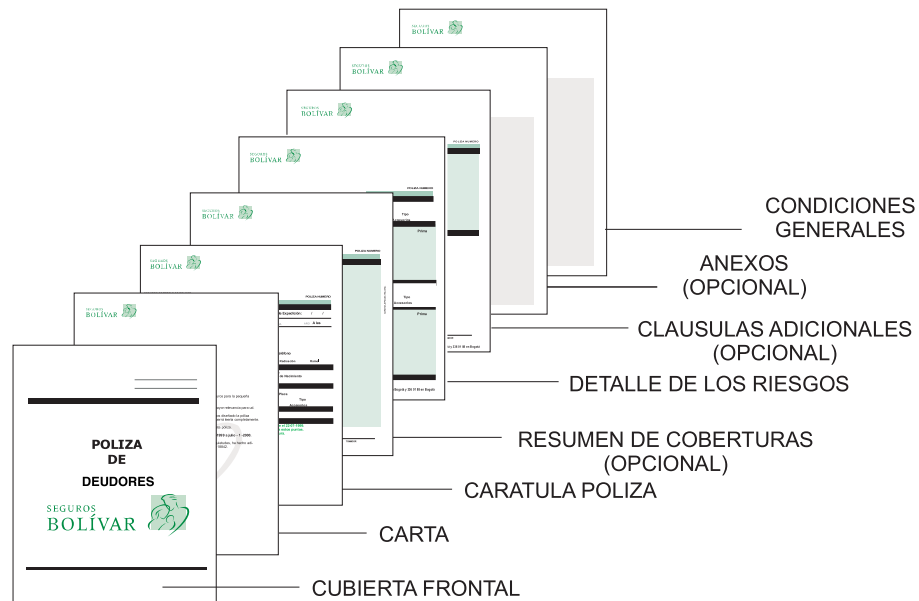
SEGUROS BOLÍVAR

SEGUROS BOLÍVAR

SEGUROS BOLÍVAR

SEGUROS BOLÍVAR

SEGUROS BOLÍVAR

SEGUROS BOLÍVAR

SEGUROS BOLÍVAR

POLIZA DE DEUDORES

SEGUROS BOLÍVAR

CONDICIONES GENERALES

ANEXOS (OPCIONAL)

CLAUSULAS ADICIONALES (OPCIONAL)

DETALLE DE LOS RIESGOS

RESUMEN DE COBERTURAS (OPCIONAL)

CARATULA POLIZA

CARTA

CUBIERTA FRONTAL